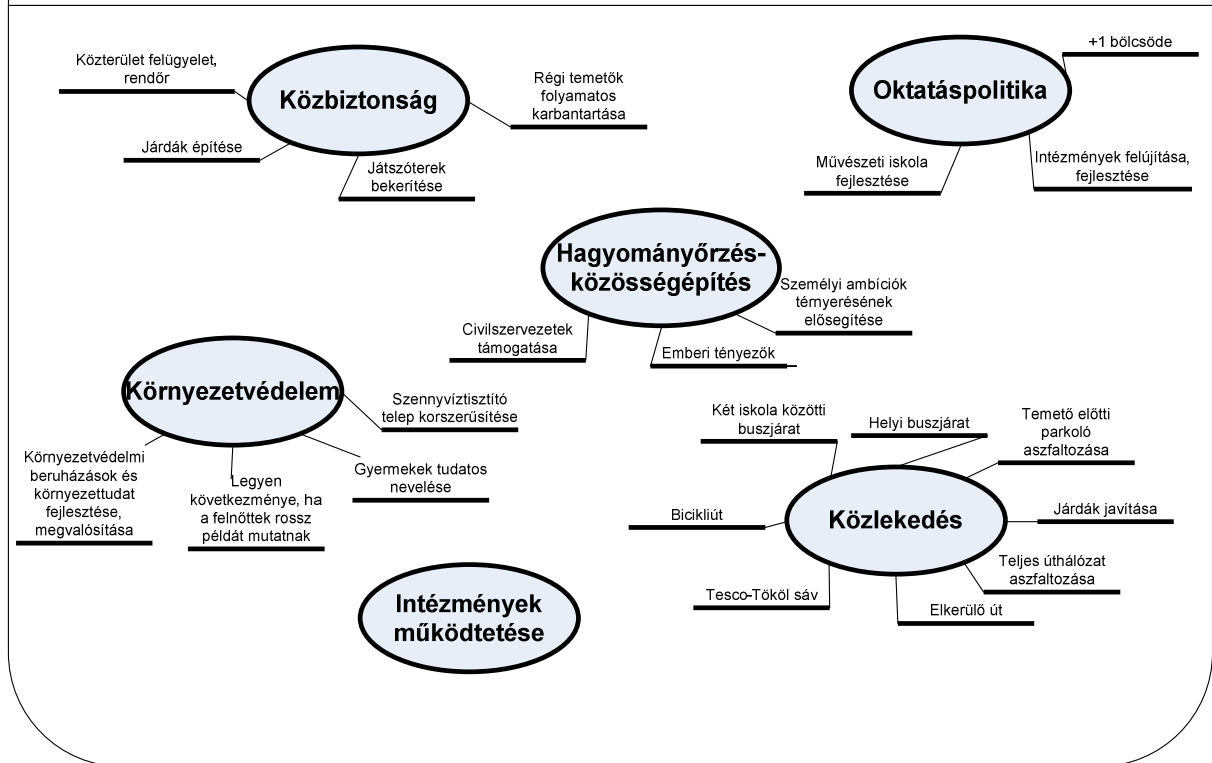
Közterület felügyelet, rendőr

Közbiztonság

Régi temetők folyamatos karbantartása

Járdák építése

Játszóterek bekerítése

+1 bölcsöde

Oktatáspolitika

Művészeti iskola fejlesztése

Intézmények felújítása, fejlesztése

Hagyományőrzés-közösségépítés

Személyi ambíciók ternyerésének elősegítése

Civilszervezetek támogatása

Emberi tényezők

Környezetvédelem

Szennyvíztisztító telep korszerűsítése

Környezetvédelmi beruházások és környezettudat fejlesztése, megvalósítása

Legyen következménye, ha a felnőttek rossz példát mutatnak

Gyermekek tudatos nevelése

Két iskola közötti buszjárat

Helyi buszjárat

Temető előtti parkoló aszfaltozása

Bicikliút

Közlekedés

Járdák javítása

Teljes úthálózat aszfaltozása

Tesco-Tököl sáv

Elkerülő út

Intézmények működtetése